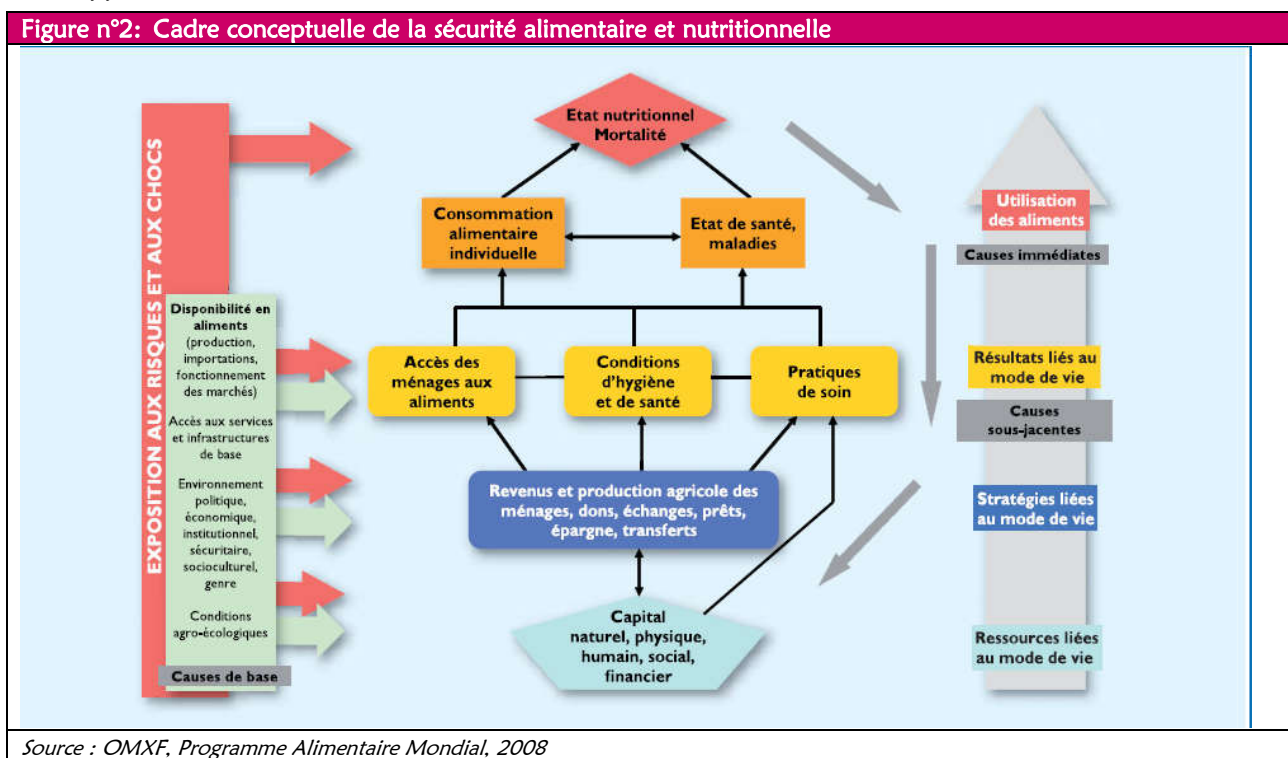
Figure n°2: Cadre conceptuelle de la sécurité alimentaire et nutritionnelle

EXPOSITION AUX RISQUES ET AUX CHOCS

Disponibilité en aliments (production, importations, fonctionnement des marchés)

Accès aux services et infrastructures de base

Environnement politique, économique, institutionnel, sécuritaire, socioculturel, genre

Conditions agro-écologiques

Causes de base

Etat nutritionnel Mortalité

Consommation alimentaire individuelle

Etat de santé, maladies

Accès des ménages aux aliments

Conditions d'hygiène et de santé

Pratiques de soin

Revenus et production agricole des ménages, dons, échanges, prêts, épargne, transferts

Capital naturel, physique, humain, social, financier

Utilisation des aliments

Causes immédiates

Résultats liés au mode de vie

Causes sous-jacentes

Stratégies liées au mode de vie

Ressources liées au mode de vie

Source : OMXF, Programme Alimentaire Mondial, 2008